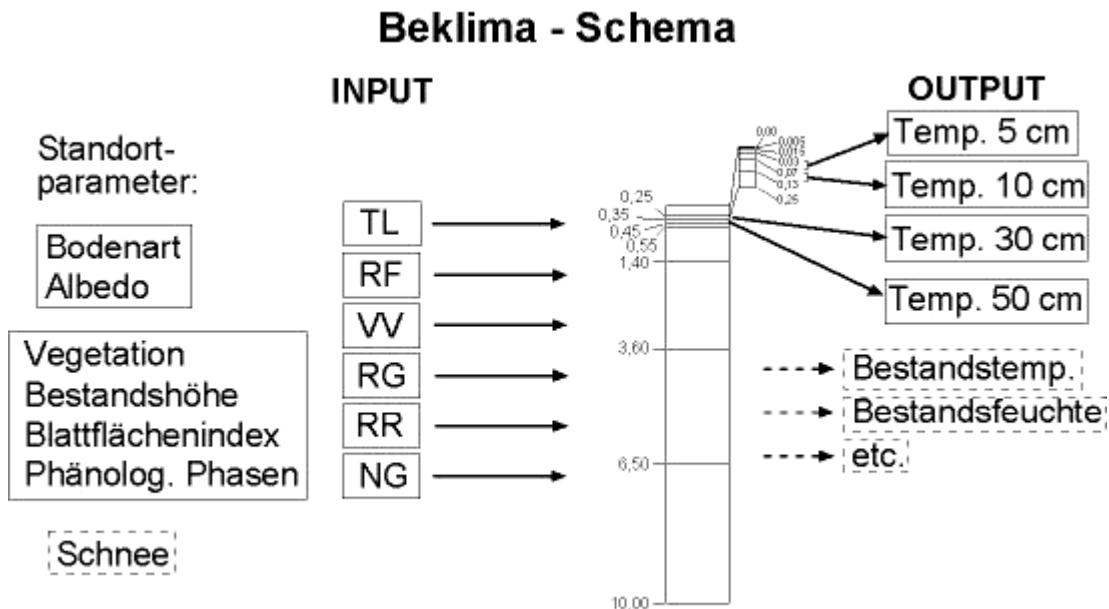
Beklima - Schema

INPUT

OUTPUT

Standortparameter:

Bodenart
Albedo

Vegetation
Bestandshöhe
Blattflächenindex
Phänolog. Phasen

Schnee

TL
RF
VV
RG
RR
NG

0,00
0,005
0,015
0,03
0,07
0,13
0,25

0,25
0,35
0,45
0,55
1,40
3,60
6,50
10,00

Temp. 5 cm
Temp. 10 cm
Temp. 30 cm
Temp. 50 cm

Bestandstemp.
Bestandsfeuchte
etc.